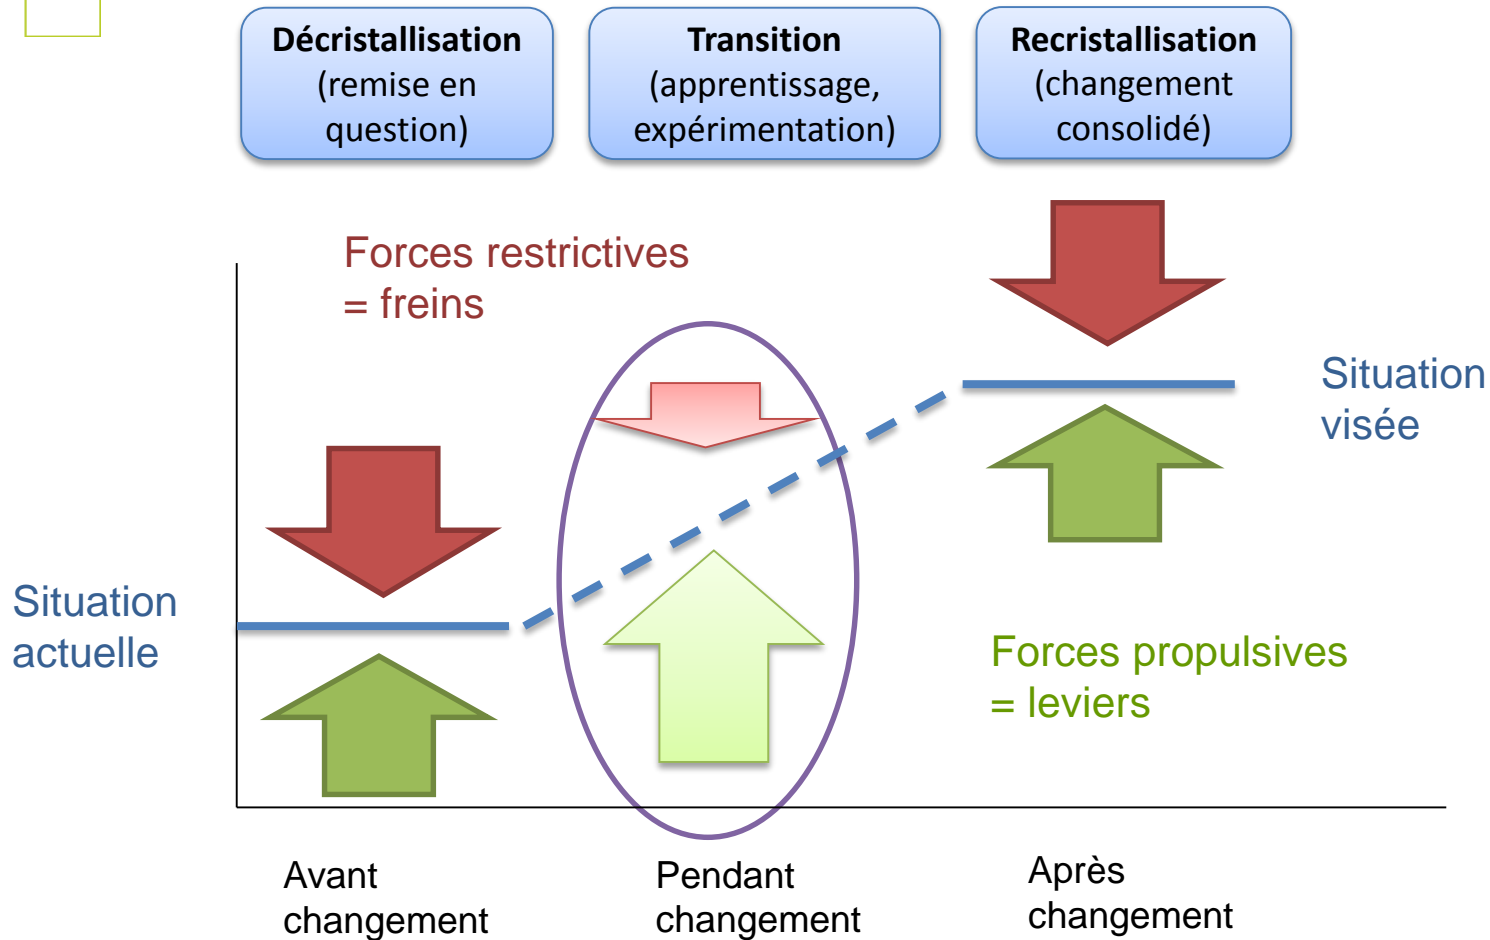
**Décristallisation** (remise en question)

**Transition** (apprentissage, expérimentation)

**Recristallisation** (changement consolidé)

Forces restrictives
= freins

Situation visée

Situation actuelle

Forces propulsives
= leviers

Avant changement

Pendant changement

Après changement